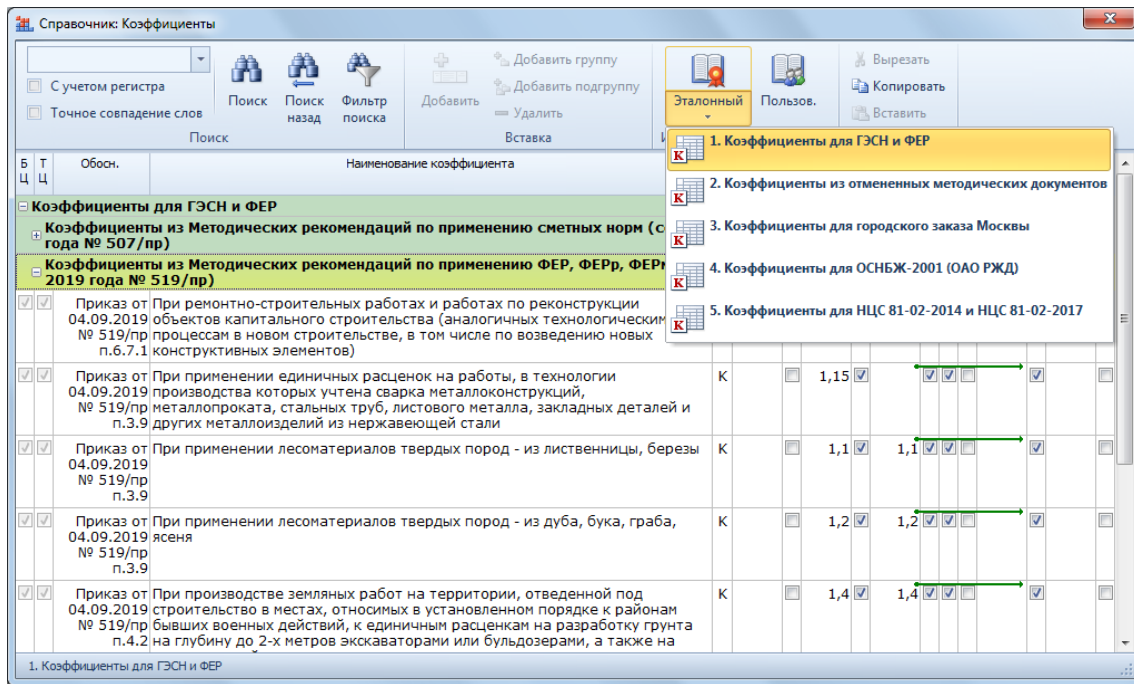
Справочник: Коэффициенты

С учетом регистра
Точное совпадение слов
Поиск
Поиск назад
Фильтр поиска
Поиск
Добавить
Добавить группу
Добавить подгруппу
Удалить
Вставка
Эталонный
Пользов.
Вырезать
Копировать
Вставить

1. Коэффициенты для ГЭСН и ФЕР
2. Коэффициенты из отмененных методических документов
3. Коэффициенты для городского заказа Москвы
4. Коэффициенты для ОСНБЖ-2001 (ОАО РЖД)
5. Коэффициенты для НЦС 81-02-2014 и НЦС 81-02-2017

| БЦ | ТЦ | Обосн. | Наименование коэффициента | | | | | |
|---|---|---|---|---|---|---|---|---|
| Коэффициенты для ГЭСН и ФЕР | | | | | | | | |
| Коэффициенты из Методических рекомендаций по применению сметных норм (с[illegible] года № 507/пр) | | | | | | | | |
| Коэффициенты из Методических рекомендаций по применению ФЕР, ФЕРр, ФЕРм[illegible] 2019 года № 519/пр) | | | | | | | | |
| | | Приказ от 04.09.2019 № 519/пр п.6.7.1 | При ремонтно-строительных работах и работах по реконструкции объектов капитального строительства (аналогичных технологическим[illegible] процессам в новом строительстве, в том числе по возведению новых конструктивных элементов) | | | | | |
| | | Приказ от 04.09.2019 № 519/пр п.3.9 | При применении единичных расценок на работы, в технологии производства которых учтена сварка металлоконструкций, металлопроката, стальных труб, листового металла, закладных деталей и других металлоизделий из нержавеющей стали | К | | 1,15 | | |
| | | Приказ от 04.09.2019 № 519/пр п.3.9 | При применении лесоматериалов твердых пород - из лиственницы, березы | К | | 1,1 | 1,1 | |
| | | Приказ от 04.09.2019 № 519/пр п.3.9 | При применении лесоматериалов твердых пород - из дуба, бука, граба, ясеня | К | | 1,2 | 1,2 | |
| | | Приказ от 04.09.2019 № 519/пр п.4.2 | При производстве земляных работ на территории, отведенной под строительство в местах, относимых в установленном порядке к районам бывших военных действий, к единичным расценкам на разработку грунта на глубину до 2-х метров экскаваторами или бульдозерами, а также на | К | | 1,4 | 1,4 | |

1. Коэффициенты для ГЭСН и ФЕР